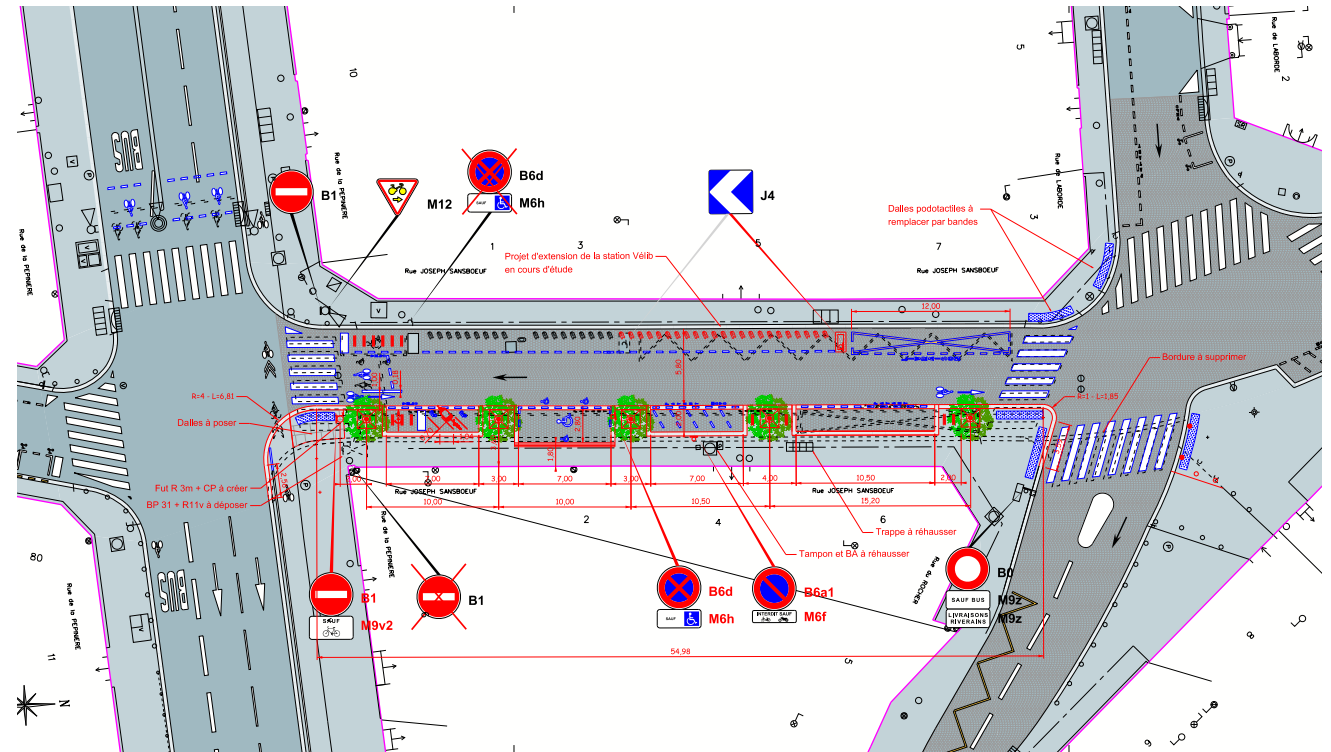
B1

M12

B6d

SAUF

M6h

J4

Dalles podotactiles à remplacer par bandes

Projet d'extension de la station Vélib en cours d'étude

Rue JOSEPH SANSBOEUF

Rue JOSEPH SANSBOEUF

Rue de la PEPINIERE

Rue de la PEPINIERE

Rue de LABORDE

Rue de LABORDE

10

1

3

5

7

12,00

Bordure à supprimer

R=4 - L=6,81

Dalles à poser

R=1 - L=1,85

Fut R 3m + CP à créer

BP 31 + R11v à déposer

3,00

3,00

7,00

3,00

7,00

4,00

10,50

2,50

10,00

10,00

10,50

15,20

Rue JOSEPH SANSBOEUF

Rue JOSEPH SANSBOEUF

2

4

6

Trappe à réhausser

Tampon et BA à réhausser

80

Rue de la PEPINIERE

Rue de la PEPINIERE

Rue du ROCHER

B1

SAUF

M9v2

B1

B6d

SAUF

M6h

B6a1

INTERDIT SAUF

M6f

B0

SAUF BUS

M9z

LIVRAISONS RIVERAINS

M9z

54,98

11

5

N